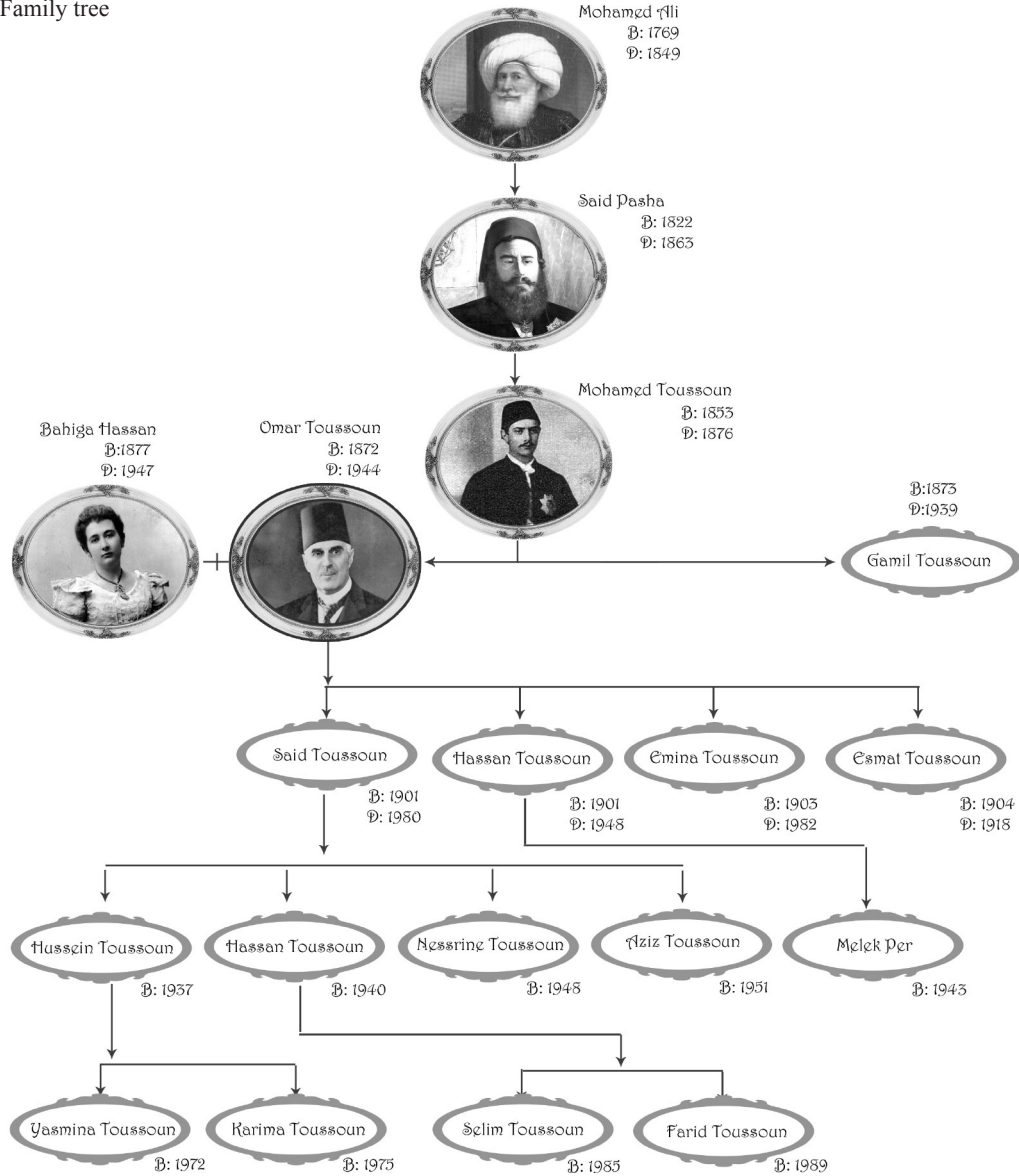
Family tree

Mohamed Ali
B: 1769
D: 1849

Said Pasha
B: 1822
D: 1863

Mohamed Toussoun
B: 1853
D: 1876

Bahiga Hassan
B:1877
D: 1947

Omar Toussoun
B: 1872
D: 1944

B:1873
D:1939
Gamil Toussoun

Said Toussoun
B: 1901
D: 1980

Hassan Toussoun
B: 1901
D: 1948

Emina Toussoun
B: 1903
D: 1982

Esmat Toussoun
B: 1904
D: 1918

Hussein Toussoun
B: 1937

Hassan Toussoun
B: 1940

Nessrine Toussoun
B: 1948

Aziz Toussoun
B: 1951

Melek Per
B: 1943

Yasmina Toussoun
B: 1972

Karima Toussoun
B: 1975

Selim Toussoun
B: 1985

Farid Toussoun
B: 1989